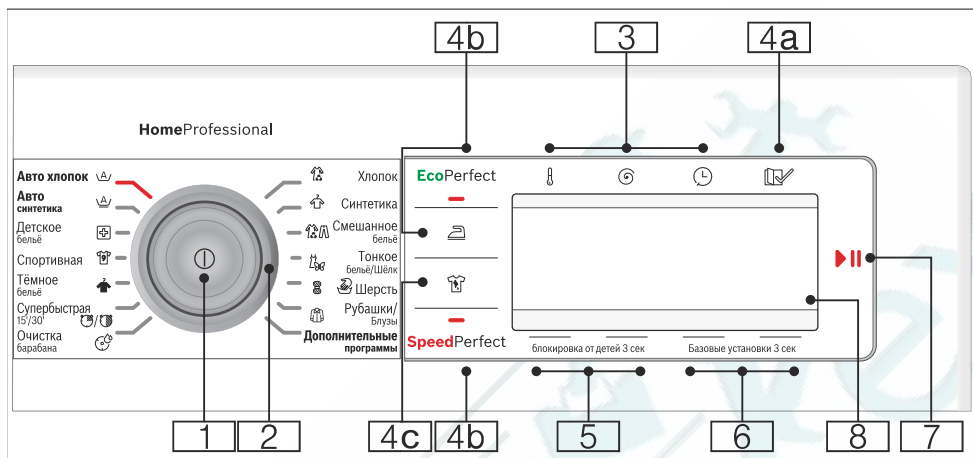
4b
3
4a
HomeProfessional
Авто хлопок
Авто синтетика
Детское бельё
Спортивная
Тёмное бельё
Супербыстрая 15'/30'
Очистка барабана
Хлопок
Синтетика
Смешанное бельё
Тонкое бельё/Шёлк
Шерсть
Рубашки/ Блузы
Дополнительные программы
EcoPerfect
SpeedPerfect
блокировка от детей 3 сек
Базовые установки 3 сек
1
2
4c
4b
5
6
8
7